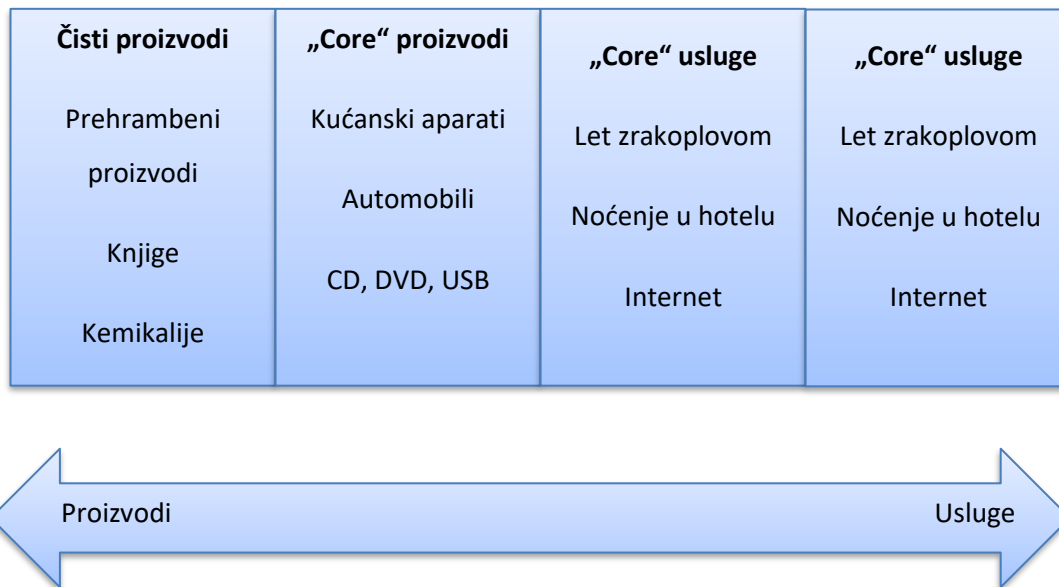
| Čisti proizvodi | „Core" proizvodi | „Core" usluge | „Core" usluge |
|---|---|---|---|
| Prehrambeni proizvodi | Kućanski aparati | Let zrakoplovom | Let zrakoplovom |
| Knjige | Automobili | Noćenje u hotelu | Noćenje u hotelu |
| Kemikalije | CD, DVD, USB | Internet | Internet |

Proizvodi

Usluge